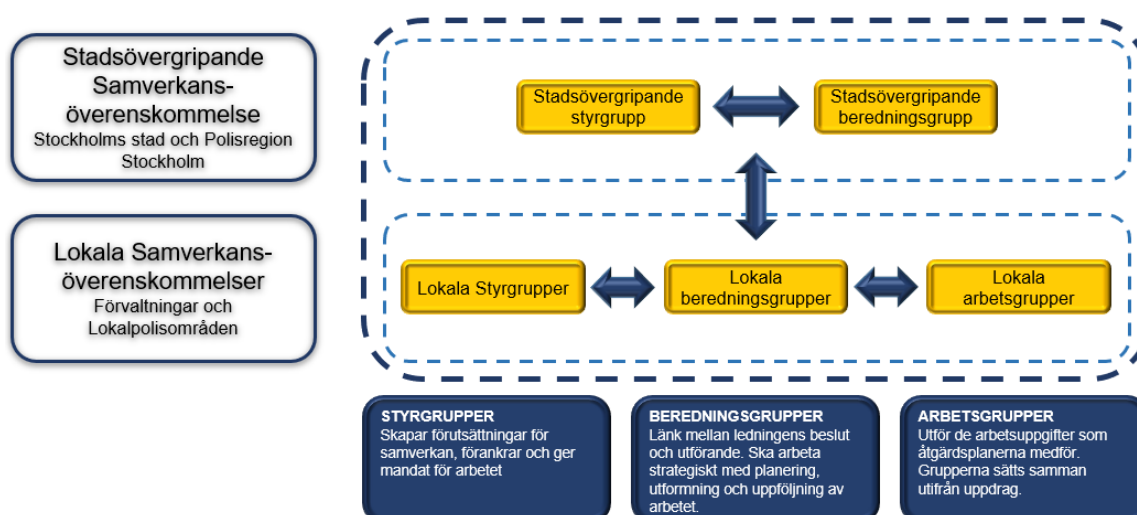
Stadsövergripande Samverkansöverenskommelse
Stockholms stad och Polisregion Stockholm

Lokala Samverkansöverenskommelser
Förvaltningar och Lokalpolisområden

Stadsövergripande styrgrupp

Stadsövergripande beredningsgrupp

Lokala Styrgrupper

Lokala beredningsgrupper

Lokala arbetsgrupper

STYRGRUPPER
Skapar förutsättningar för samverkan, förankrar och ger mandat för arbetet

BEREDNINGSGRUPPER
Länk mellan ledningens beslut och utförande. Ska arbeta strategiskt med planering, utformning och uppföljning av arbetet.

ARBETSGRUPPER
Utför de arbetsuppgifter som åtgärdsplanerna medför. Grupperna sätts samman utifrån uppdrag.